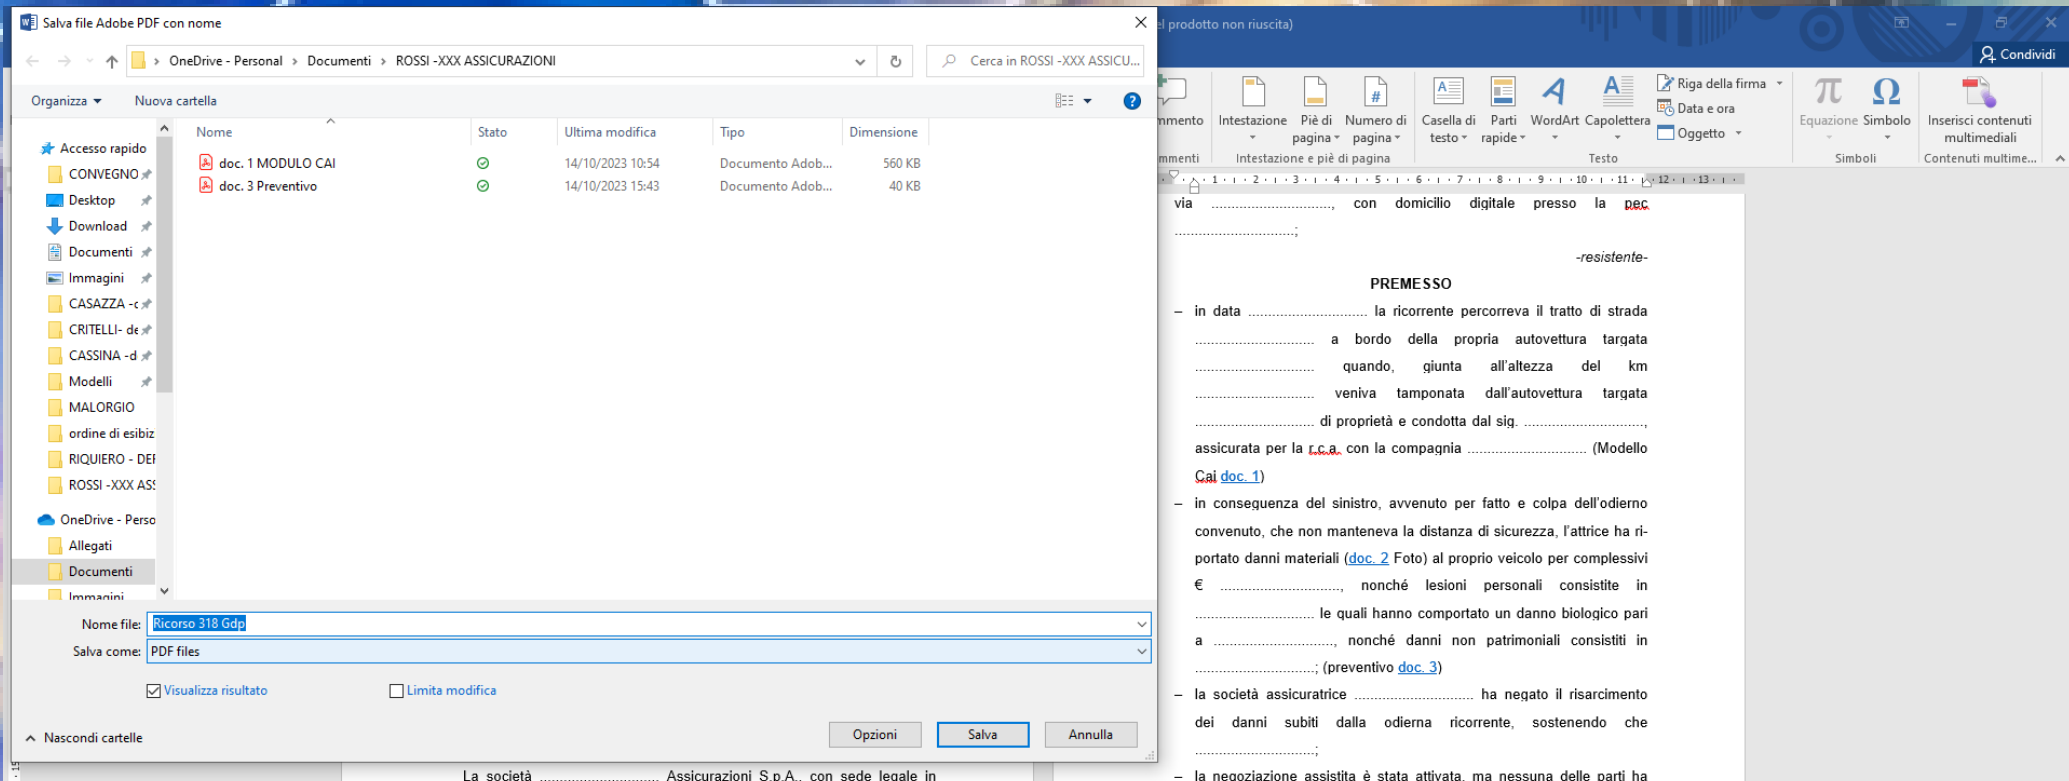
Salva file Adobe PDF con nome

OneDrive - Personal › Documenti › ROSSI -XXX ASSICURAZIONI

Cerca in ROSSI -XXX ASSICU...

Organizza ▾ Nuova cartella

Accesso rapido
CONVEGNO
Desktop
Download
Documenti
Immagini
CASAZZA -c
CRITELLI- de
CASSINA -d
Modelli
MALORGIO
ordine di esibiz
RIQUIERO - DEI
ROSSI -XXX AS
OneDrive - Perso
Allegati
Documenti
Immagini

| Nome | Stato | Ultima modifica | Tipo | Dimensione |
|---|---|---|---|---|
| doc. 1 MODULO CAI | | 14/10/2023 10:54 | Documento Adob... | 560 KB |
| doc. 3 Preventivo | | 14/10/2023 15:43 | Documento Adob... | 40 KB |

Nome file: Ricorso 318 Gdp
Salva come: PDF files

Visualizza risultato
Limita modifica

Nascondi cartelle
Opzioni
Salva
Annulla

el prodotto non riuscita)
Condividi

nmento
Intestazione
Piè di pagina
Numero di pagina
Casella di testo
Parti rapide
WordArt
Capolettera
Riga della firma
Data e ora
Oggetto
Equazione
Simbolo
Inserisci contenuti multimediali
nmenti
Intestazione e piè di pagina
Testo
Simboli
Contenuti multime...

via ............................, con domicilio digitale presso la pec ............................;

-resistente-

PREMESSO

– in data ............................ la ricorrente percorreva il tratto di strada ............................ a bordo della propria autovettura targata ............................ quando, giunta all'altezza del km ............................ veniva tamponata dall'autovettura targata ............................ di proprietà e condotta dal sig. ............................, assicurata per la r.c.a. con la compagnia ............................ (Modello Cai doc. 1)

– in conseguenza del sinistro, avvenuto per fatto e colpa dell'odierno convenuto, che non manteneva la distanza di sicurezza, l'attrice ha riportato danni materiali (doc. 2 Foto) al proprio veicolo per complessivi € ............................, nonché lesioni personali consistite in ............................ le quali hanno comportato un danno biologico pari a ............................, nonché danni non patrimoniali consistiti in ............................; (preventivo doc. 3)

– la società assicuratrice ............................ ha negato il risarcimento dei danni subiti dalla odierna ricorrente, sostenendo che ............................;

– la negoziazione assistita è stata attivata, ma nessuna delle parti ha

La società ............................ Assicurazioni S.p.A., con sede legale in